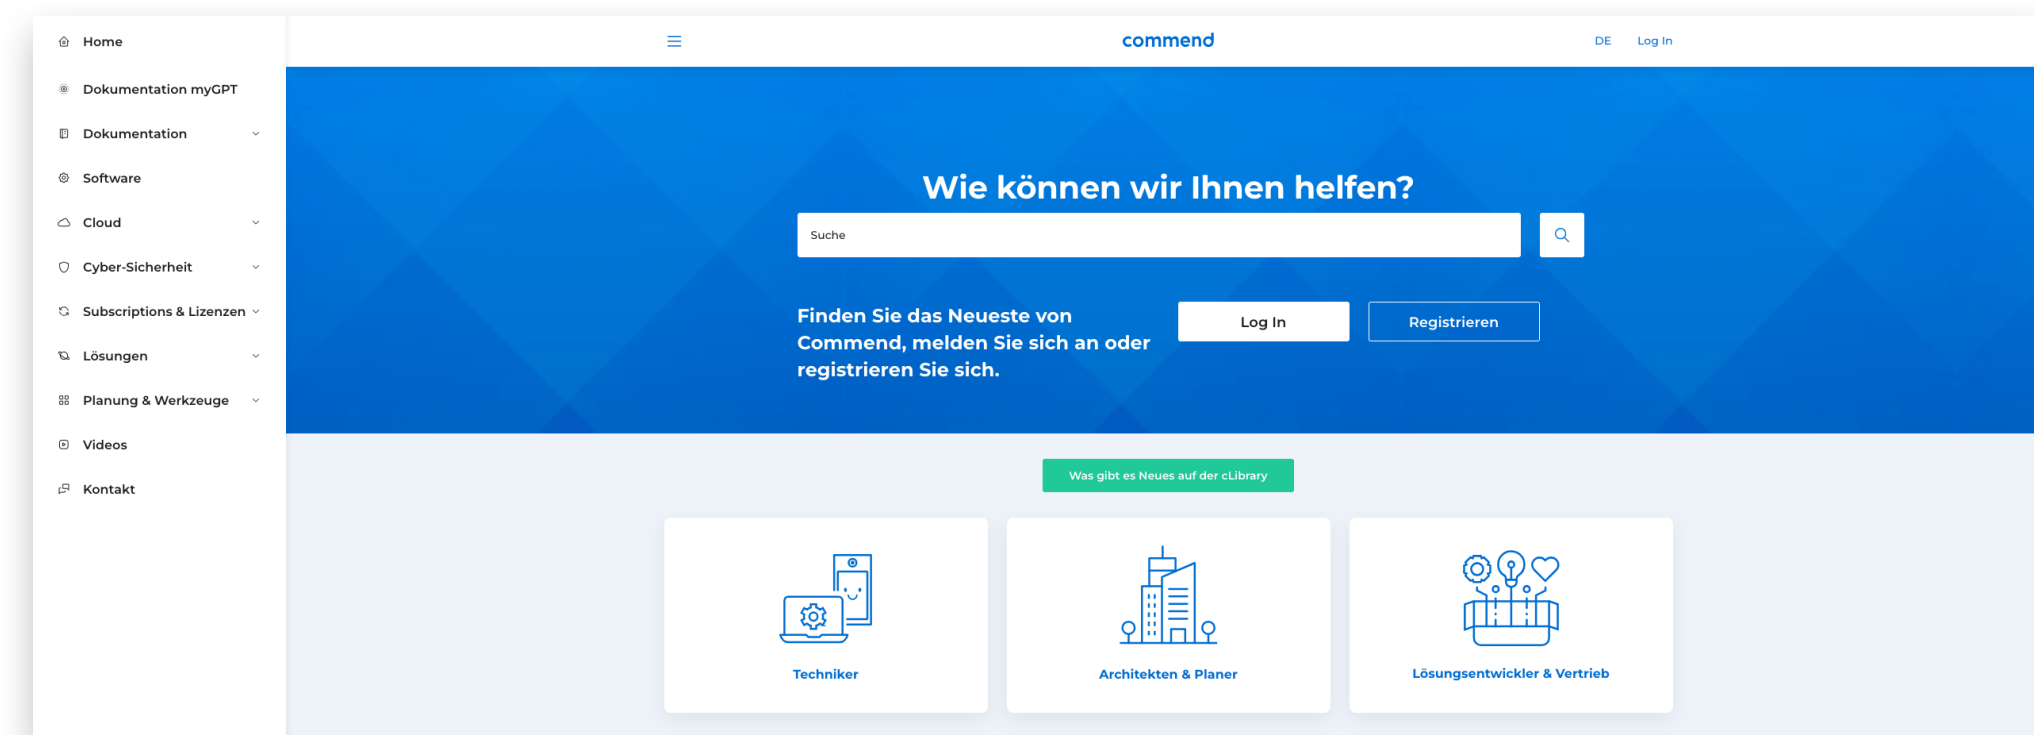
Home

Dokumentation myGPT

Dokumentation

Software

Cloud

Cyber-Sicherheit

Subscriptions & Lizenzen

Lösungen

Planung & Werkzeuge

Videos

Kontakt

commend

DE Log In

Wie können wir Ihnen helfen?

Suche

Finden Sie das Neueste von Commend, melden Sie sich an oder registrieren Sie sich.

Log In

Registrieren

Was gibt es Neues auf der cLibrary

Techniker

Architekten & Planer

Lösungsentwickler & Vertrieb